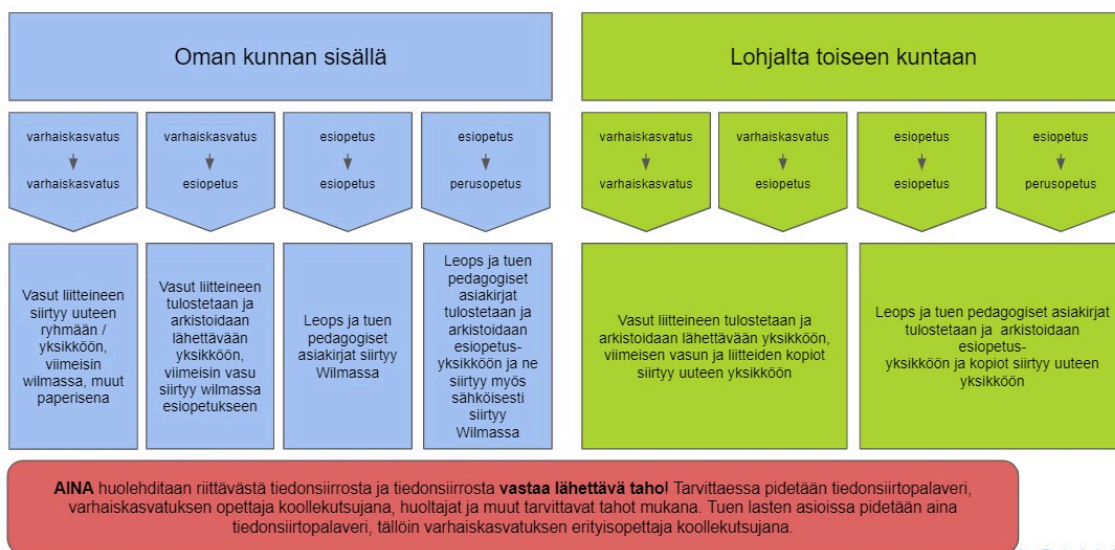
Oman kunnan sisällä

Lohjalta toiseen kuntaan

varhaiskasvatus
varhaiskasvatus

varhaiskasvatus
esiopetus

esiopetus
esiopetus

esiopetus
perusopetus

varhaiskasvatus
varhaiskasvatus

varhaiskasvatus
esiopetus

esiopetus
esiopetus

esiopetus
perusopetus

Vasut liitteineen siirtyy uuteen ryhmään / yksikköön, viimeisin wilmassa, muut paperisena

Vasut liitteineen tulostetaan ja arkistoidaan lähettävään yksikköön, viimeisin vasu siirtyy wilmassa esiopetukseen

Leops ja tuen pedagogiset asiakirjat siirtyy Wilmassa

Leops ja tuen pedagogiset asiakirjat tulostetaan ja arkistoidaan esiopetus-yksikköön ja ne siirtyy myös sähköisesti siirtyy Wilmassa

Vasut liitteineen tulostetaan ja arkistoidaan lähettävään yksikköön, viimeisen vasun ja liitteiden kopiot siirtyy uuteen yksikköön

Leops ja tuen pedagogiset asiakirjat tulostetaan ja arkistoidaan esiopetus-yksikköön ja kopiot siirtyy uuteen yksikköön

**AINA** huolehditaan riittävästä tiedonsiirrosta ja tiedonsiirrosta **vastaa lähettävä taho**! Tarvittaessa pidetään tiedonsiirtopalaveri, varhaiskasvatuksen opettaja koollekutsujana, huoltajat ja muut tarvittavat tahot mukana. Tuen lasten asioissa pidetään aina tiedonsiirtopalaveri, tällöin varhaiskasvatuksen erityisopettaja koollekutsujana.